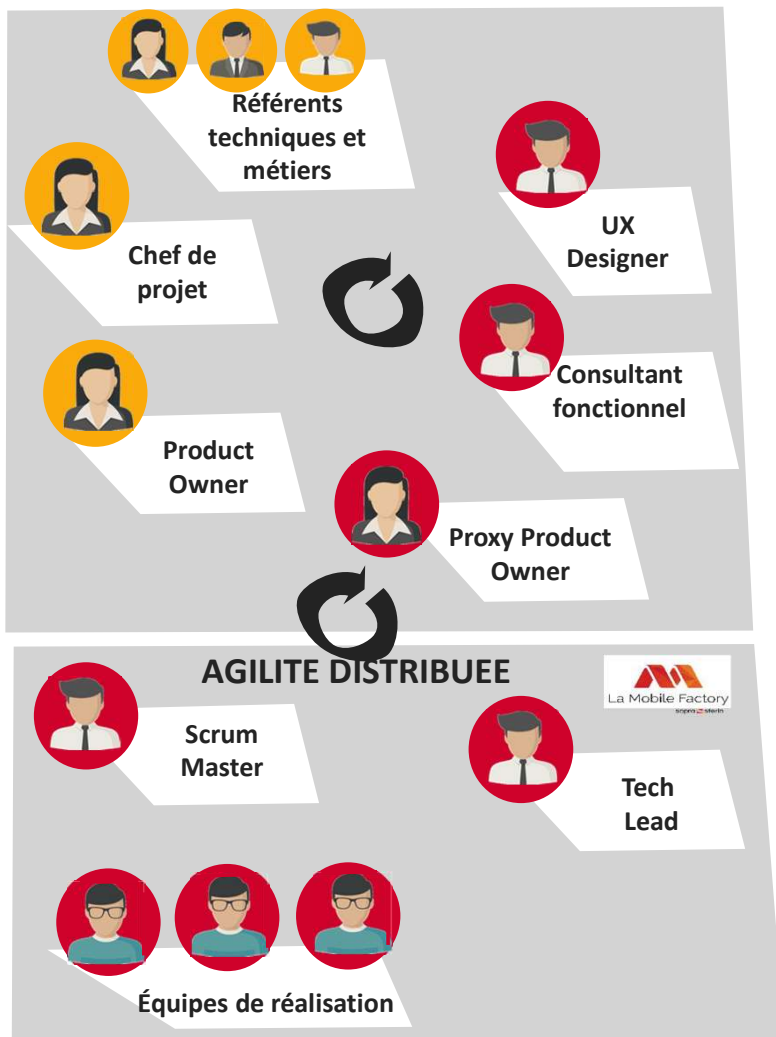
Référents techniques et métiers

UX Designer

Chef de projet

Consultant fonctionnel

Product Owner

Proxy Product Owner

AGILITE DISTRIBUEE

La Mobile Factory
sopra steria

Scrum Master

Tech Lead

Équipes de réalisation